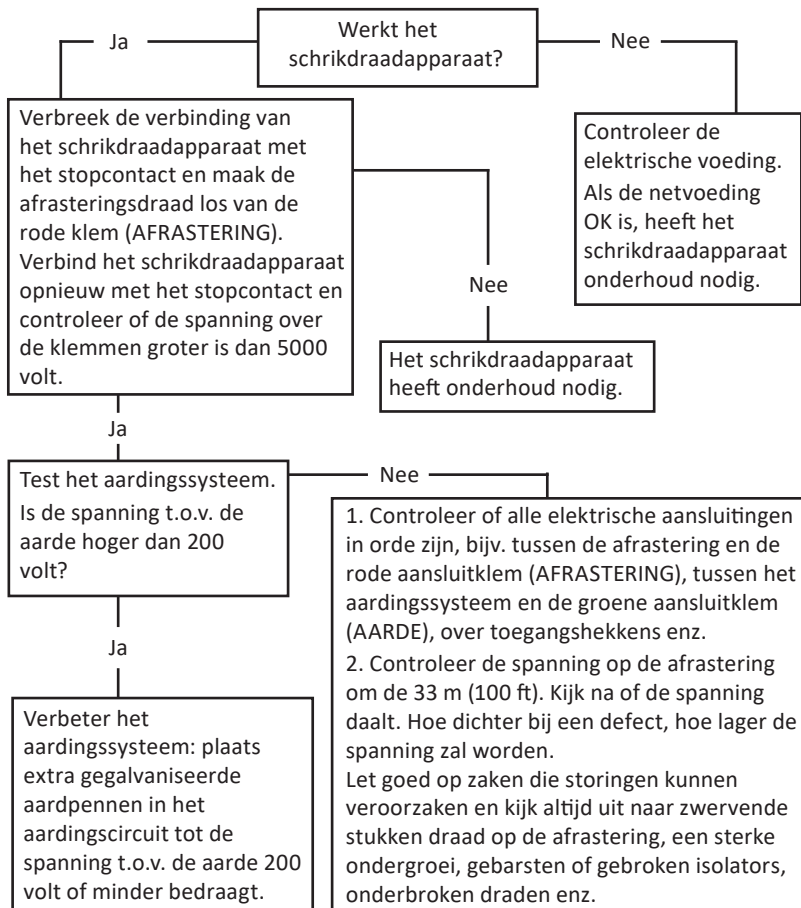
Werkt het schrikdraadapparaat?

Ja

Nee

Verbreek de verbinding van het schrikdraadapparaat met het stopcontact en maak de afrasteringsdraad los van de rode klem (AFRASTERING). Verbind het schrikdraadapparaat opnieuw met het stopcontact en controleer of de spanning over de klemmen groter is dan 5000 volt.

Controleer de elektrische voeding.
Als de netvoeding OK is, heeft het schrikdraadapparaat onderhoud nodig.

Nee

Het schrikdraadapparaat heeft onderhoud nodig.

Ja

Test het aardingssysteem.
Is de spanning t.o.v. de aarde hoger dan 200 volt?

Nee

1. Controleer of alle elektrische aansluitingen in orde zijn, bijv. tussen de afrastering en de rode aansluitklem (AFRASTERING), tussen het aardingssysteem en de groene aansluitklem (AARDE), over toegangshekkens enz.
2. Controleer de spanning op de afrastering om de 33 m (100 ft). Kijk na of de spanning daalt. Hoe dichter bij een defect, hoe lager de spanning zal worden.
Let goed op zaken die storingen kunnen veroorzaken en kijk altijd uit naar zwervende stukken draad op de afrastering, een sterke ondergroei, gebarsten of gebroken isolators, onderbroken draden enz.

Ja

Verbeter het aardingssysteem: plaats extra gegalvaniseerde aardpennen in het aardingscircuit tot de spanning t.o.v. de aarde 200 volt of minder bedraagt.